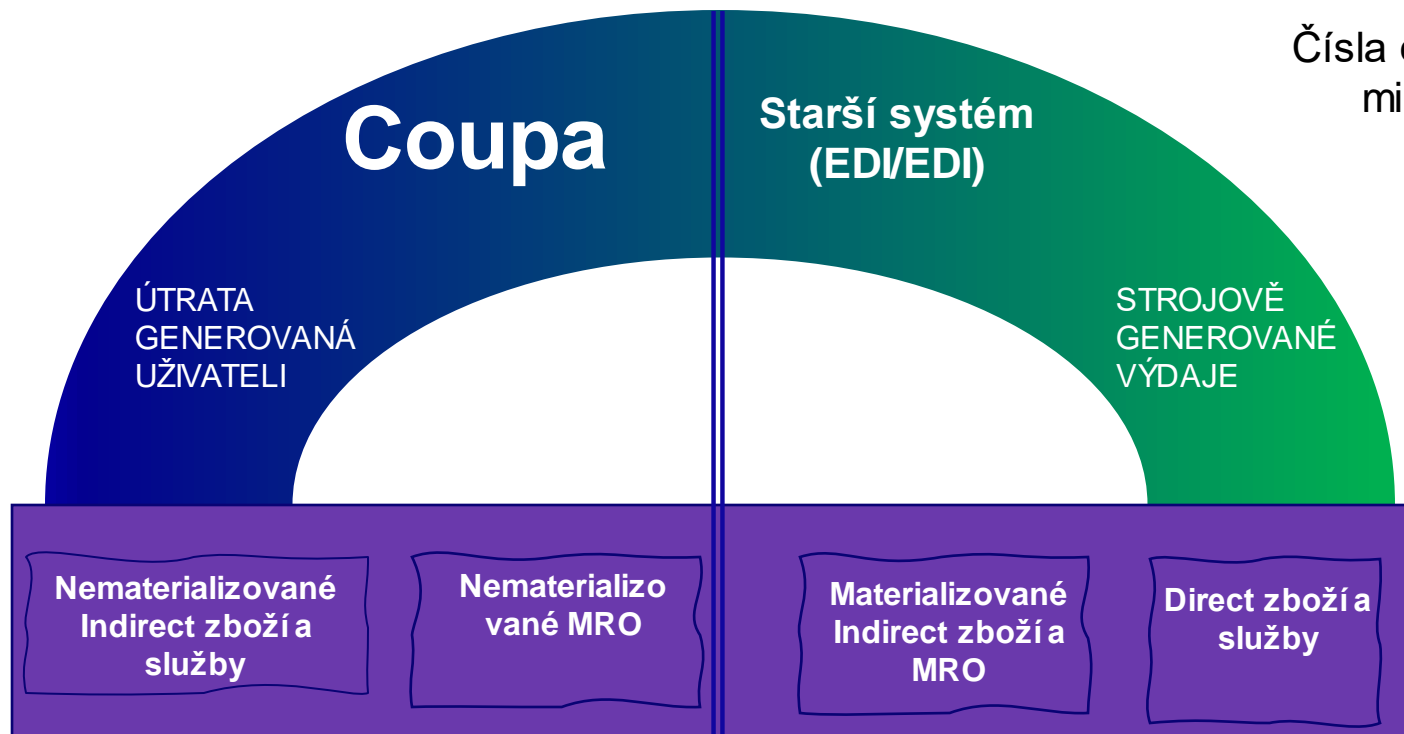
Čísla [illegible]
mi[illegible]

Coupa

Starší systém (EDI/EDI)

ÚTRATA GENEROVANÁ UŽIVATELI

STROJOVĚ GENEROVANÉ VÝDAJE

Nematerializované Indirect zboží a služby

Nematerializované MRO

Materializované Indirect zboží a MRO

Direct zboží a služby